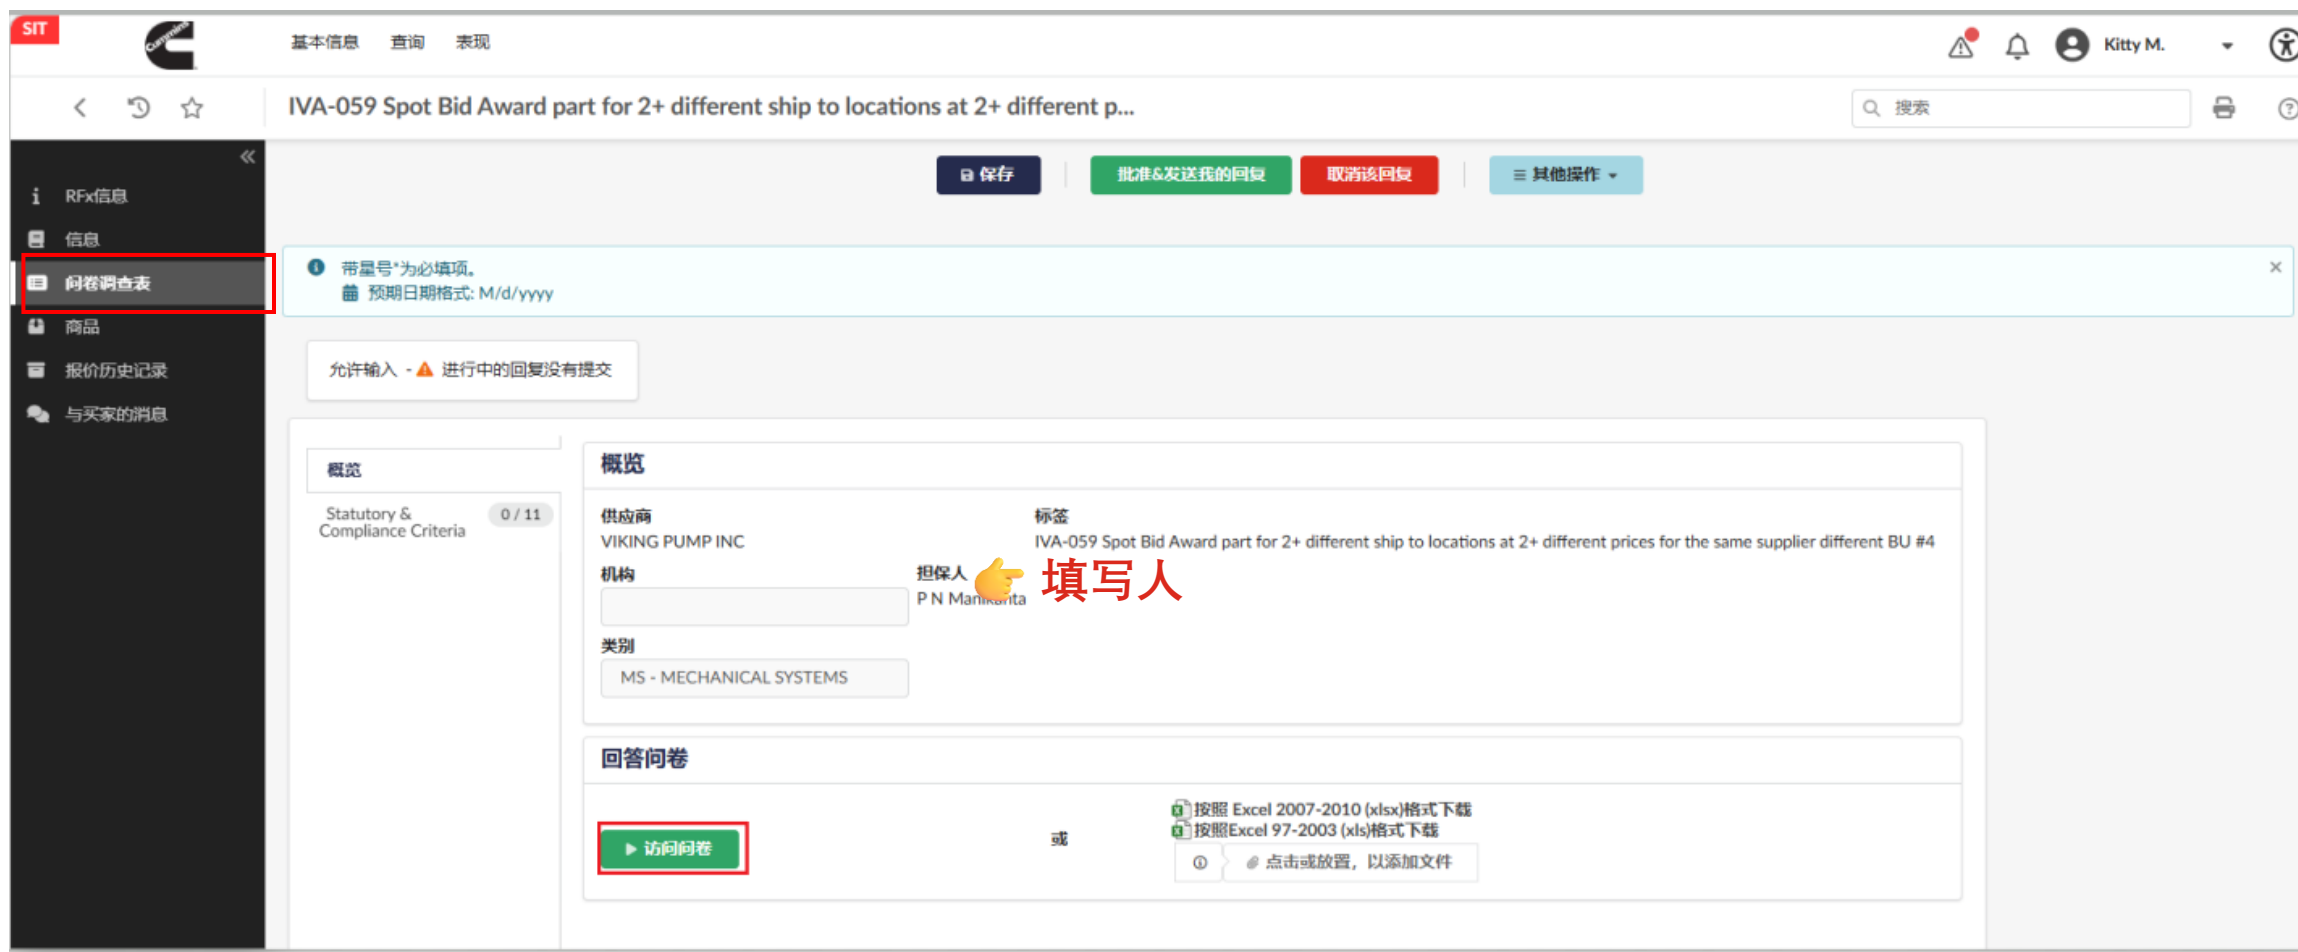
SIT

基本信息 查询 表现

Kitty M.

IVA-059 Spot Bid Award part for 2+ different ship to locations at 2+ different p...

搜索

RFx信息
信息
问卷调查表
商品
报价历史记录
与买家的消息

保存 批准&发送我的回复 取消该回复 其他操作

带星号"为必填项。
预期日期格式: M/d/yyyy

允许输入 - 进行中的回复没有提交

概览
Statutory & Compliance Criteria 0 / 11

概览

供应商
VIKING PUMP INC

标签
IVA-059 Spot Bid Award part for 2+ different ship to locations at 2+ different prices for the same supplier different BU #4

机构

担保人
P N Mani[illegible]ta

填写人

类别
MS - MECHANICAL SYSTEMS

回答问卷

访问问卷

或

按照 Excel 2007-2010 (xlsx)格式下载
按照Excel 97-2003 (xls)格式下载
点击或放置，以添加文件